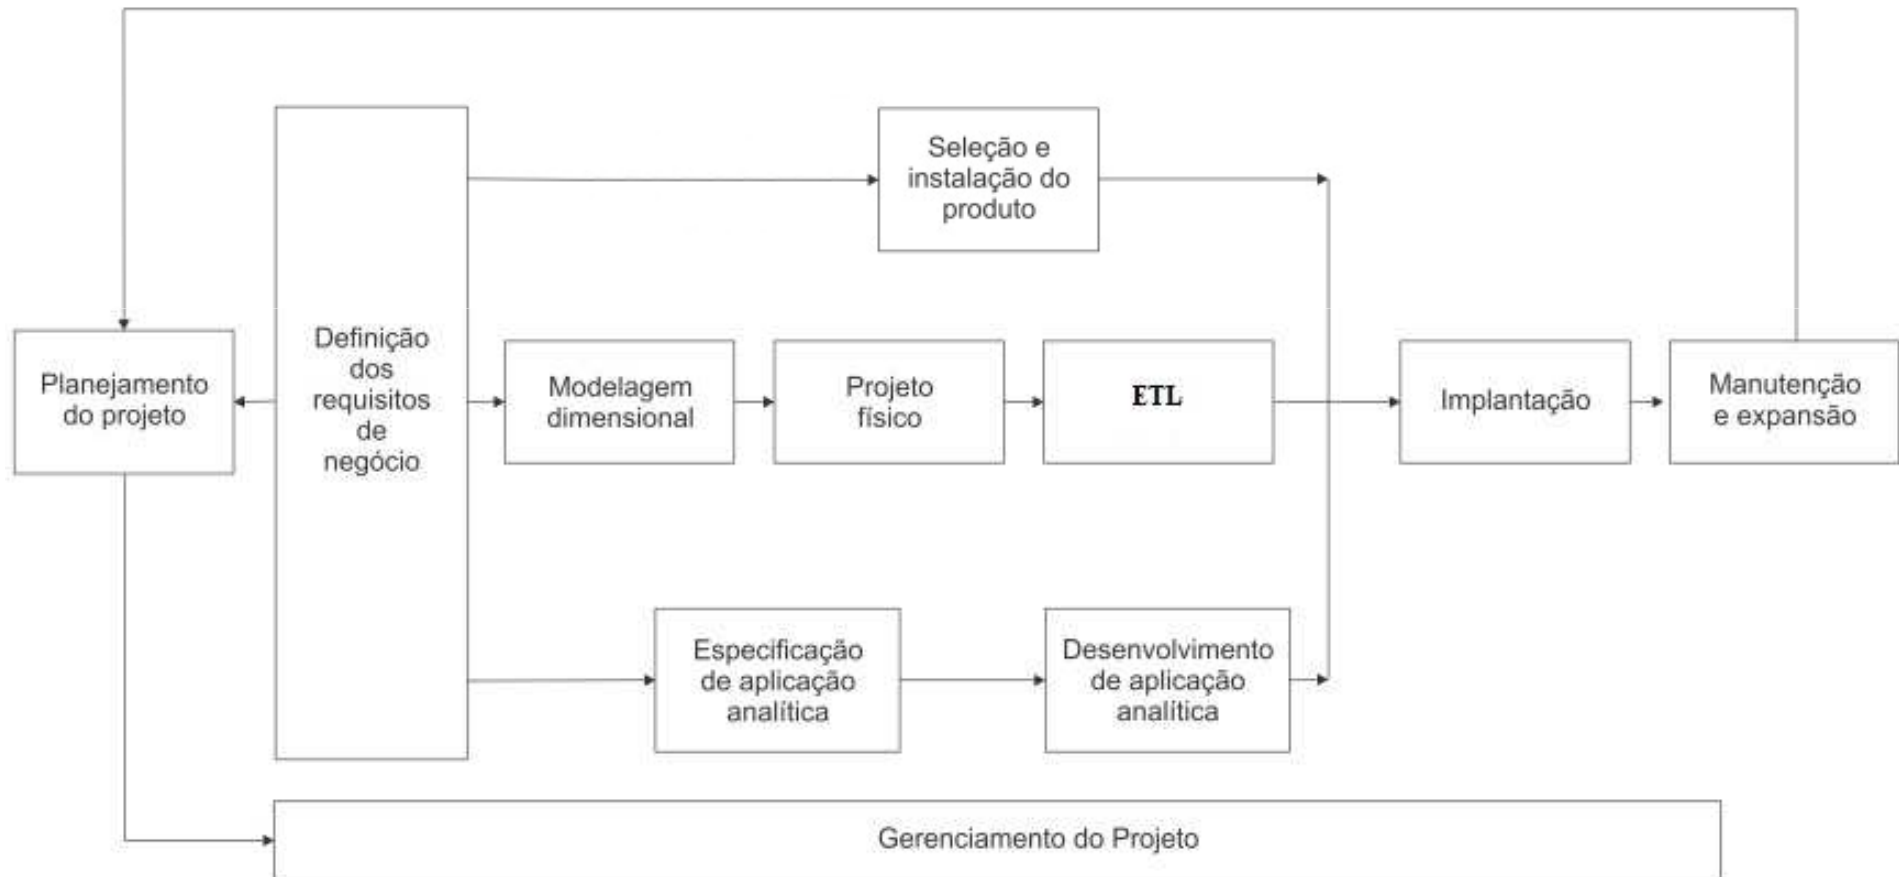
Seleção e instalação do produto

Planejamento do projeto

Definição dos requisitos de negócio

Modelagem dimensional

Projeto físico

ETL

Implantação

Manutenção e expansão

Especificação de aplicação analítica

Desenvolvimento de aplicação analítica

Gerenciamento do Projeto